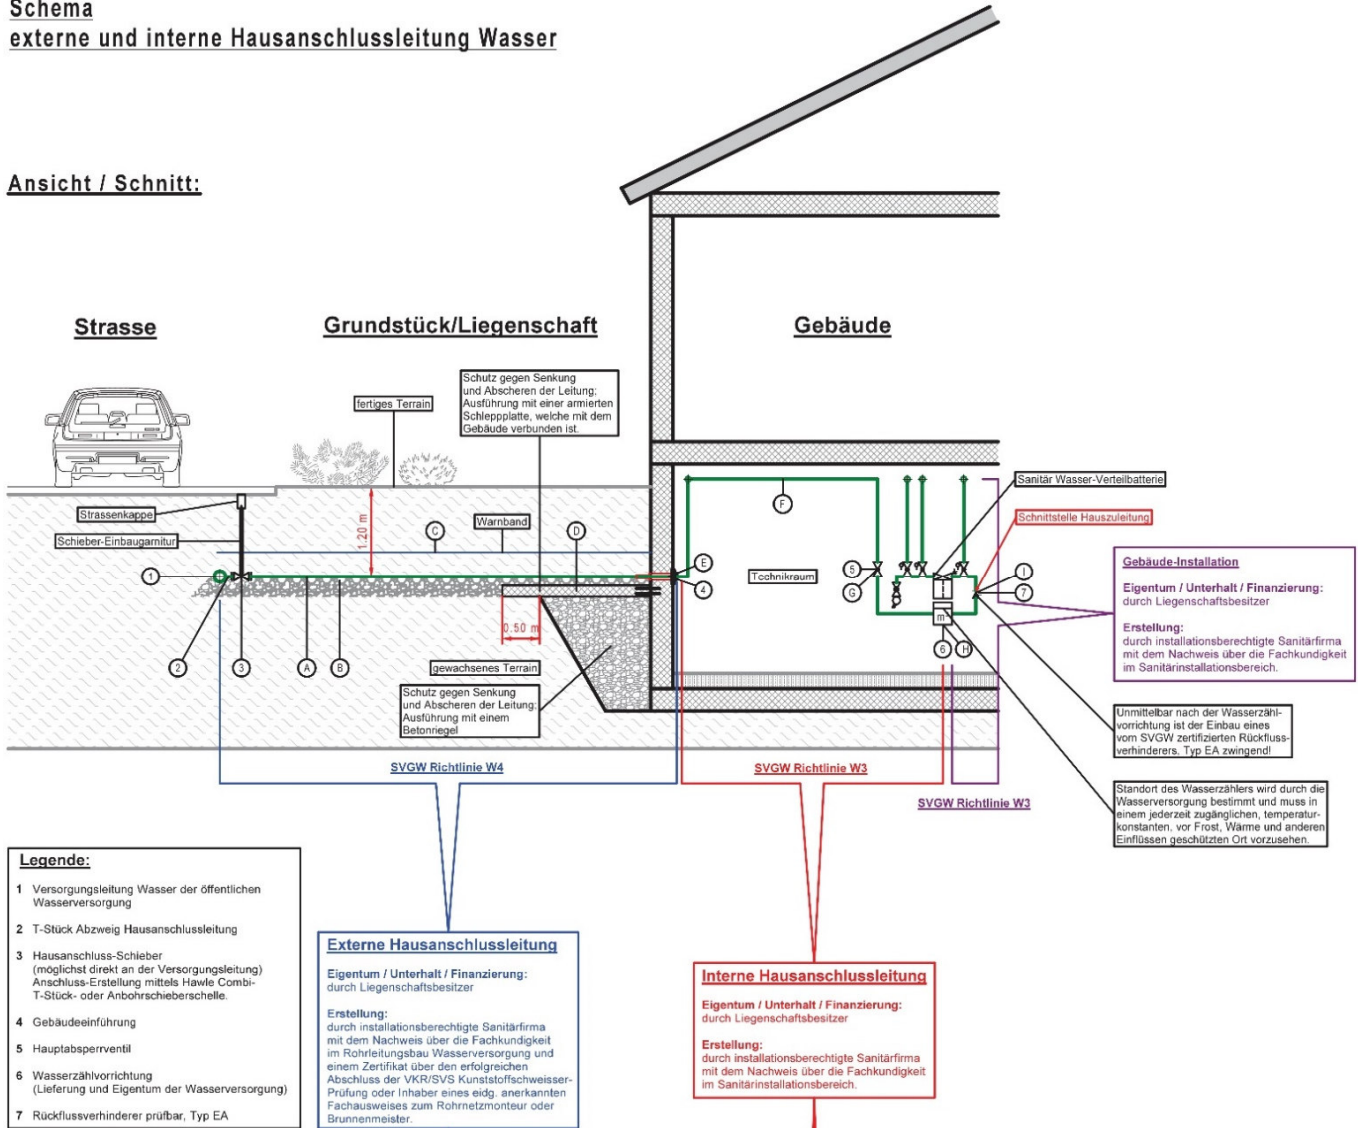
Schema
externe und interne Hausanschlussleitung Wasser

Ansicht / Schnitt:

Strasse

Grundstück/Liegenschaft

Gebäude

fertiges Terrain

Schutz gegen Senkung und Abscheren der Leitung: Ausführung mit einer armierten Schleppplatte, welche mit dem Gebäude verbunden ist.

Strassenkappe

Schieber-Einbaugarnitur

Warnband

1.20 m

0.50 m

C

D

1

2

3

A

B

E

4

F

5

G

6

H

I

7

m

Technikraum

gewachsenes Terrain

Schutz gegen Senkung und Abscheren der Leitung: Ausführung mit einem Betonriegel

Sanitär Wasser-Verteilbatterie

Schnittstelle Hauszuleitung

Gebäude-Installation

Eigentum / Unterhalt / Finanzierung:
durch Liegenschaftsbesitzer

Erstellung:
durch installationsberechtigte Sanitärfirma mit dem Nachweis über die Fachkundigkeit im Sanitärinstallationsbereich.

Unmittelbar nach der Wasserzählvorrichtung ist der Einbau eines vom SVGW zertifizierten Rückflussverhinderers, Typ EA zwingend!

Standort des Wasserzählers wird durch die Wasserversorgung bestimmt und muss in einem jederzeit zugänglichen, temperaturkonstanten, vor Frost, Wärme und anderen Einflüssen geschützten Ort vorzusehen.

SVGW Richtlinie W4

SVGW Richtlinie W3

SVGW Richtlinie W3

Legende:
1 Versorgungsleitung Wasser der öffentlichen Wasserversorgung
2 T-Stück Abzweig Hausanschlussleitung
3 Hausanschluss-Schieber (möglichst direkt an der Versorgungsleitung) Anschluss-Erstellung mittels Hawle Combi-T-Stück- oder Anbohrschieberschelle.
4 Gebäudeeinführung
5 Hauptabsperrventil
6 Wasserzählvorrichtung (Lieferung und Eigentum der Wasserversorgung)
7 Rückflussverhinderer prüfbar, Typ EA

Externe Hausanschlussleitung

Eigentum / Unterhalt / Finanzierung:
durch Liegenschaftsbesitzer

Erstellung:
durch installationsberechtigte Sanitärfirma mit dem Nachweis über die Fachkundigkeit im Rohrleitungsbau Wasserversorgung und einem Zertifikat über den erfolgreichen Abschluss der VKR/SVS Kunststoffschweisser-Prüfung oder Inhaber eines eidg. anerkannten Fachausweises zum Rohrnetzmonteur oder Brunnenmeister.

Interne Hausanschlussleitung

Eigentum / Unterhalt / Finanzierung:
durch Liegenschaftsbesitzer

Erstellung:
durch installationsberechtigte Sanitärfirma mit dem Nachweis über die Fachkundigkeit im Sanitärinstallationsbereich.